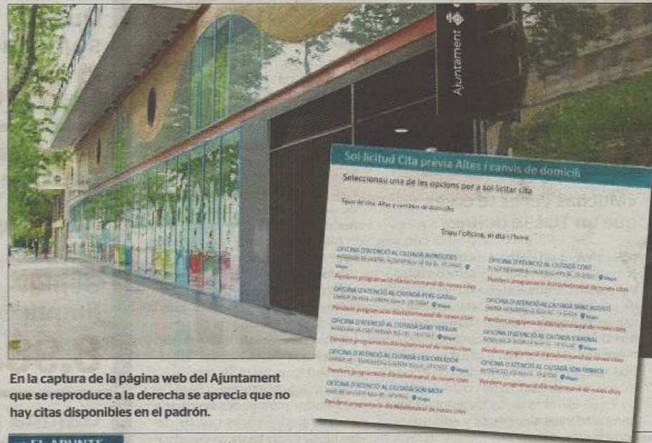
Ajuntament

Sol·licitud Cita prèvia Altes i canvis de domicili

Seleccionau una de les opcions per a sol·licitar cita

Tipus de cita: Altes i canvis de domicili

Triau l'oficina, el dia i l'hora

OFICINA D'ATENCIÓ AL CIUTADÀ AVINGUDES
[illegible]
Pendent programació diària/setmanal de noves cites

OFICINA D'ATENCIÓ AL CIUTADÀ CORT
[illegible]
Pendent programació diària/setmanal de noves cites

OFICINA D'ATENCIÓ AL CIUTADÀ PERE GARAU
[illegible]
Pendent programació diària/setmanal de noves cites

OFICINA D'ATENCIÓ AL CIUTADÀ SANT AGUSTÍ
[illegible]
Pendent programació diària/setmanal de noves cites

OFICINA D'ATENCIÓ AL CIUTADÀ SANT FERRAN
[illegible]
Pendent programació diària/setmanal de noves cites

OFICINA D'ATENCIÓ AL CIUTADÀ S'ARENAL
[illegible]
Pendent programació diària/setmanal de noves cites

OFICINA D'ATENCIÓ AL CIUTADÀ S'ESTORLLADOR
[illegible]
Pendent programació diària/setmanal de noves cites

OFICINA D'ATENCIÓ AL CIUTADÀ SON FERRIOL
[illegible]
Pendent programació diària/setmanal de noves cites

OFICINA D'ATENCIÓ AL CIUTADÀ SON MOIX
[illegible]
Pendent programació diària/setmanal de noves cites

En la captura de la página web del Ajuntament que se reproduce a la derecha se aprecia que no hay citas disponibles en el padrón.

EL APUNTE